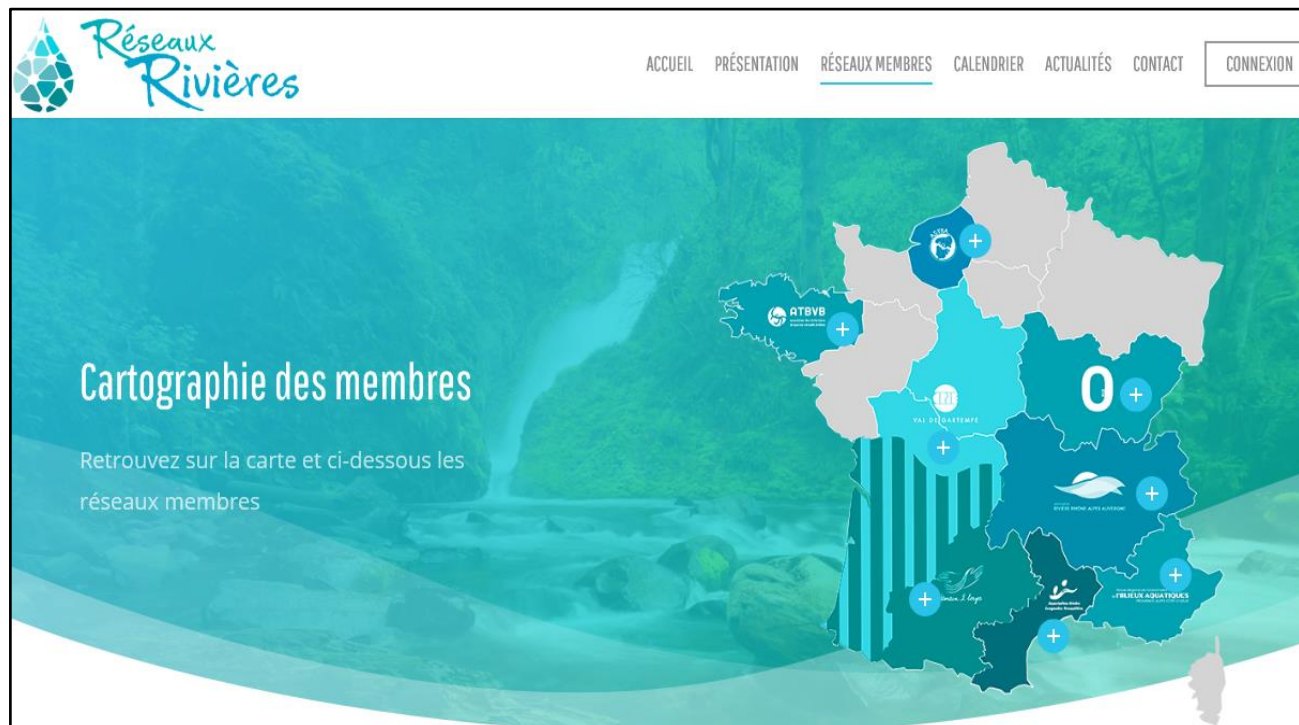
Réseaux Rivières

ACCUEIL PRÉSENTATION RÉSEAUX MEMBRES CALENDRIER ACTUALITÉS CONTACT CONNEXION

Cartographie des membres

Retrouvez sur la carte et ci-dessous les réseaux membres

ATBVB

+

+

+

O +

VAL DE GARTEMPE

+

RIVIÈRE RHÔNE ALPES AUVERGNE

+

+

MILIEUX AQUATIQUES

+

+